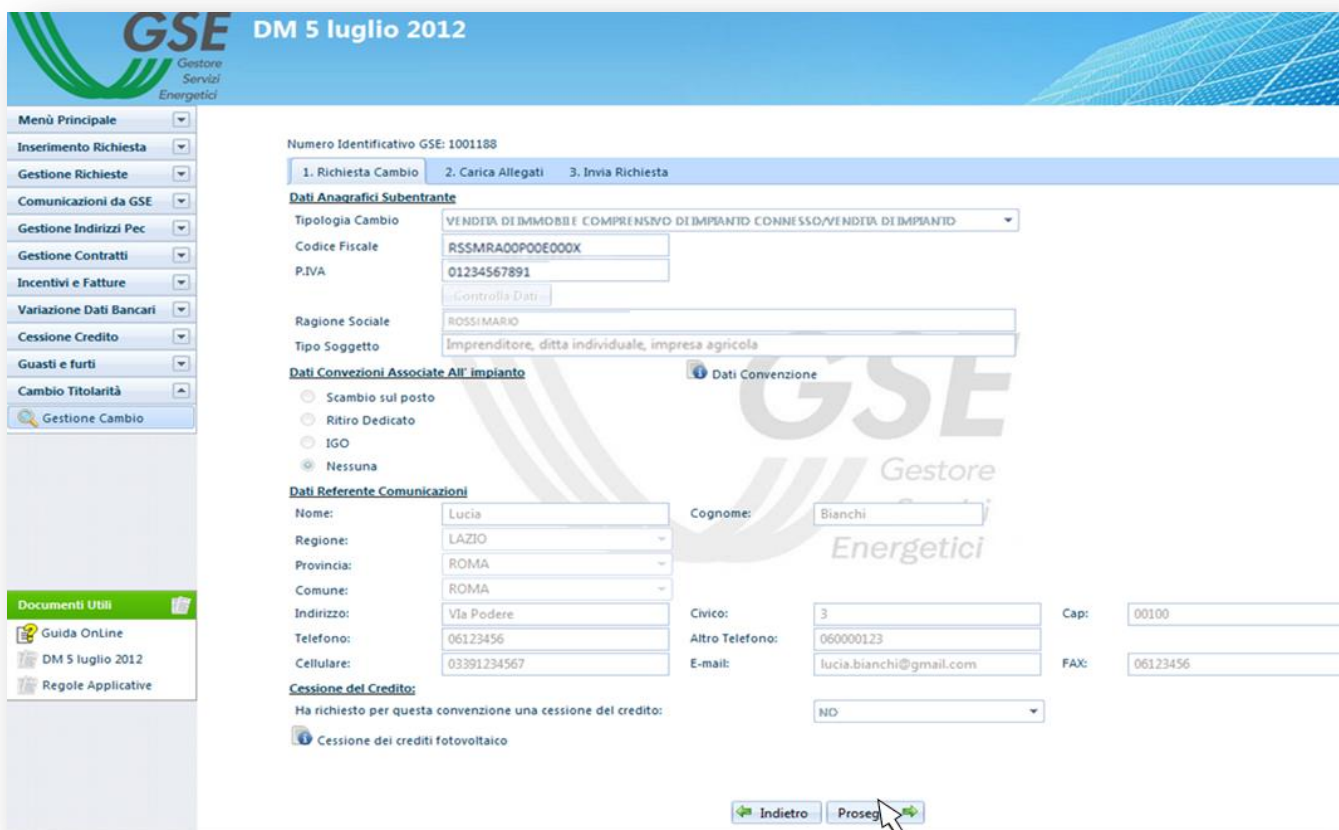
GSE Gestore Servizi Energetici

DM 5 luglio 2012

Menù Principale
Inserimento Richiesta
Gestione Richieste
Comunicazioni da GSE
Gestione Indirizzi Pec
Gestione Contratti
Incentivi e Fatture
Variazione Dati Bancari
Cessione Credito
Guasti e furti
Cambio Titolarità
Gestione Cambio

Documenti Utili
Guida OnLine
DM 5 luglio 2012
Regole Applicative

Numero Identificativo GSE: 1001188

1. Richiesta Cambio
2. Carica Allegati
3. Invia Richiesta

Dati Anagrafici Subentrante
Tipologia Cambio: VENDITA DI IMMOBILE COMPRENSIVO DI IMPIANTO CONNESSO/VENDITA DI IMPIANTO
Codice Fiscale: RSSMRA00P00E000X
P.IVA: 01234567891
Controlla Dati
Ragione Sociale: ROSSI MARIO
Tipo Soggetto: Imprenditore, ditta individuale, impresa agricola

Dati Convezioni Associate All' impianto
Dati Convenzione
Scambio sul posto
Ritiro Dedicato
IGO
Nessuna

Dati Referente Comunicazioni
Nome: Lucia
Cognome: Bianchi
Regione: LAZIO
Provincia: ROMA
Comune: ROMA
Indirizzo: VIa Podere
Civico: 3
Cap: 00100
Telefono: 06123456
Altro Telefono: 060000123
Cellulare: 03391234567
E-mail: lucia.bianchi@gmail.com
FAX: 06123456

Cessione del Credito:
Ha richiesto per questa convenzione una cessione del credito: NO
Cessione dei crediti fotovoltaico

Indietro
Proseg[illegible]

GSE Gestore Servizi Energetici